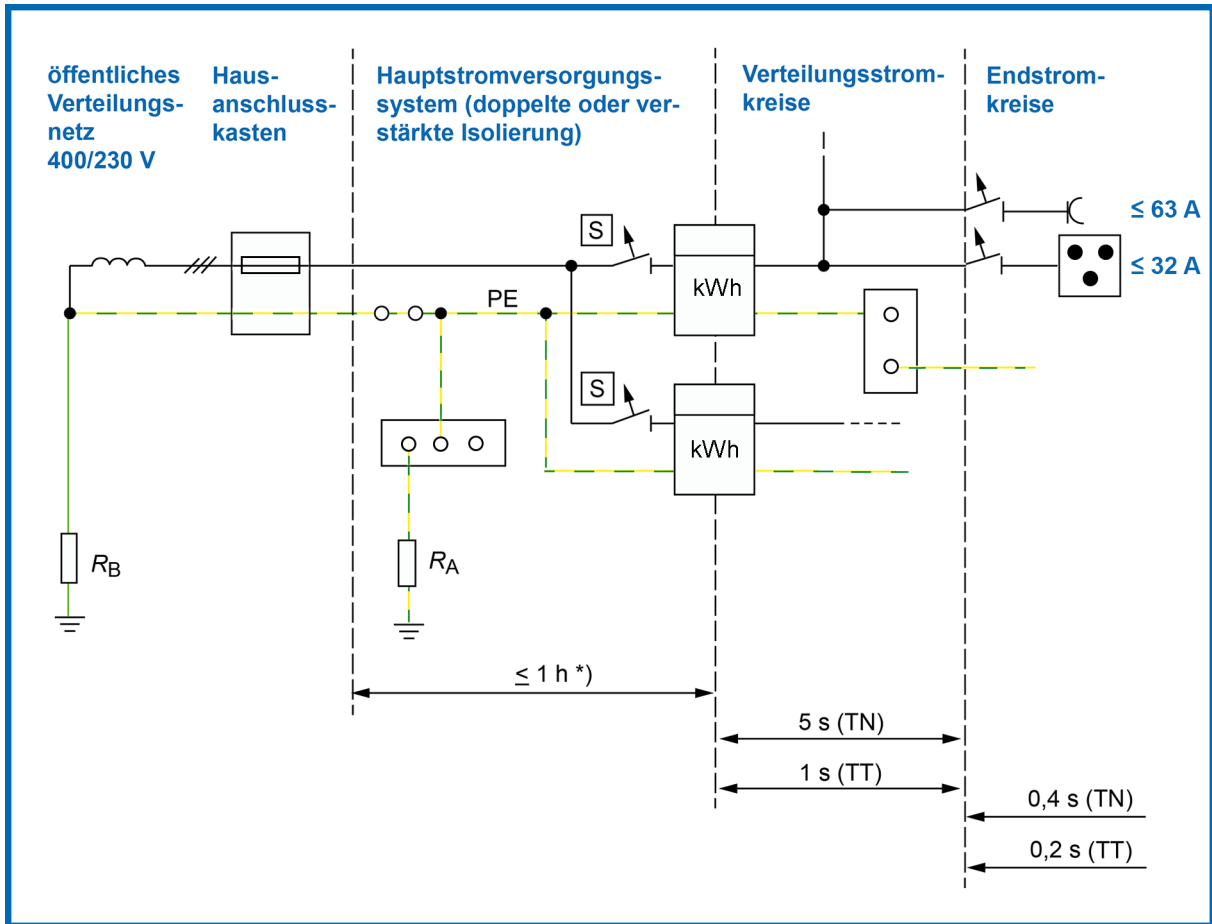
öffentliches Verteilungsnetz 400/230 V

Hausanschlusskasten

Hauptstromversorgungssystem (doppelte oder verstärkte Isolierung)

Verteilungsstromkreise

Endstromkreise

S

kWh

≤ 63 A

≤ 32 A

PE

S

kWh

$R_B$

$R_A$

≤ 1 h *)

5 s (TN)

1 s (TT)

0,4 s (TN)

0,2 s (TT)